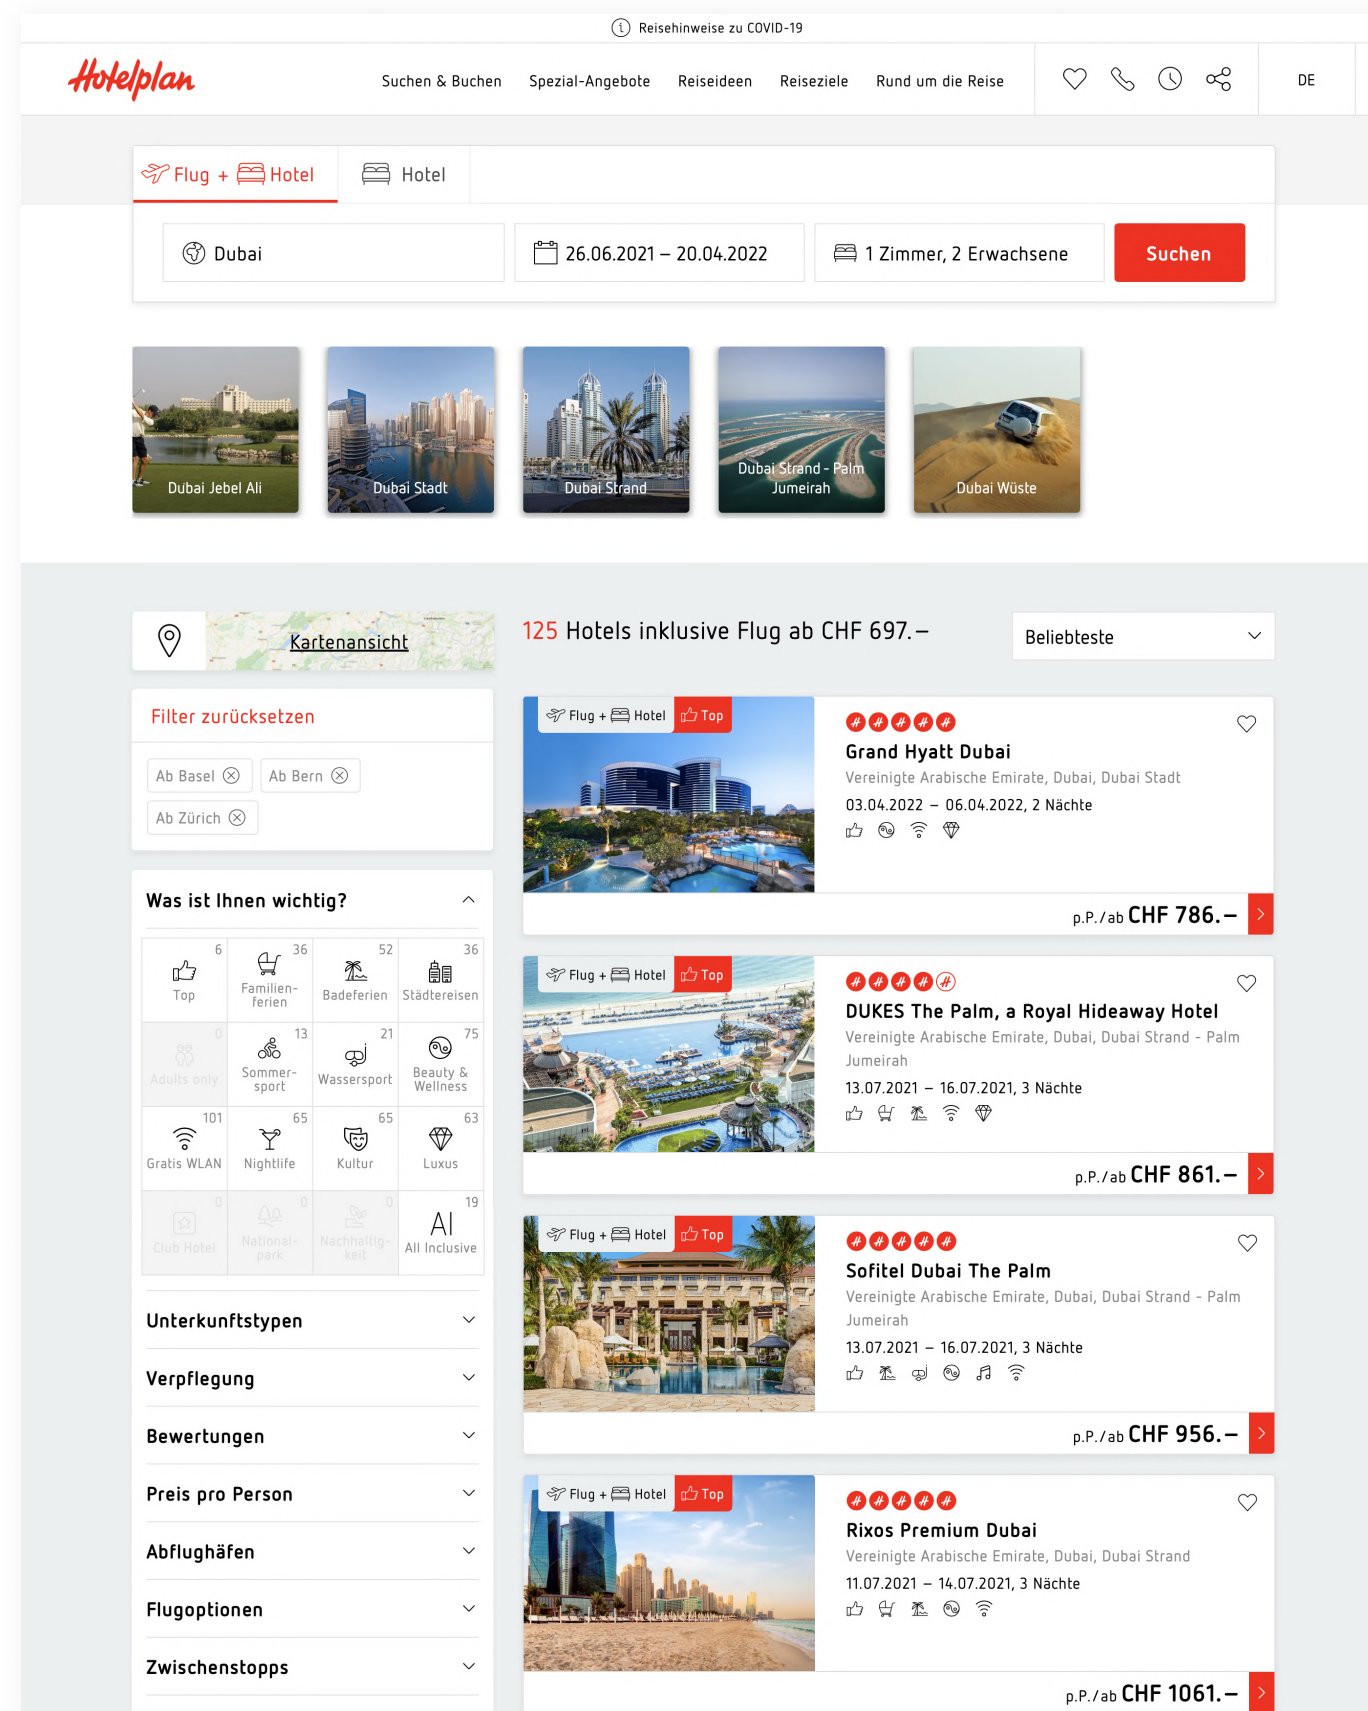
Reisehinweise zu COVID-19

Hotelplan

Suchen & Buchen Spezial-Angebote Reiseideen Reiseziele Rund um die Reise

DE

Flug + Hotel Hotel

Dubai 26.06.2021 – 20.04.2022 1 Zimmer, 2 Erwachsene Suchen

Dubai Jebel Ali
Dubai Stadt
Dubai Strand
Dubai Strand - Palm Jumeirah
Dubai Wüste

Kartenansicht

125 Hotels inklusive Flug ab CHF 697.–

Beliebteste

Filter zurücksetzen

Ab Basel Ab Bern Ab Zürich

Was ist Ihnen wichtig?

| 6 Top | 36 Familienferien | 52 Badeferien | 36 Städtereisen |
|---|---|---|---|
| 0 Adults only | 13 Sommersport | 21 Wassersport | 75 Beauty & Wellness |
| 101 Gratis WLAN | 65 Nightlife | 65 Kultur | 63 Luxus |
| 0 Club Hotel | 0 Nationalpark | 0 Nachhaltigkeit | 19 All Inclusive |

Unterkunftstypen
Verpflegung
Bewertungen
Preis pro Person
Abflughäfen
Flugoptionen
Zwischenstopps

Flug + Hotel Top
Grand Hyatt Dubai
Vereinigte Arabische Emirate, Dubai, Dubai Stadt
03.04.2022 – 06.04.2022, 2 Nächte
p.P. / ab CHF 786.–

Flug + Hotel Top
DUKES The Palm, a Royal Hideaway Hotel
Vereinigte Arabische Emirate, Dubai, Dubai Strand - Palm Jumeirah
13.07.2021 – 16.07.2021, 3 Nächte
p.P. / ab CHF 861.–

Flug + Hotel Top
Sofitel Dubai The Palm
Vereinigte Arabische Emirate, Dubai, Dubai Strand - Palm Jumeirah
13.07.2021 – 16.07.2021, 3 Nächte
p.P. / ab CHF 956.–

Flug + Hotel Top
Rixos Premium Dubai
Vereinigte Arabische Emirate, Dubai, Dubai Strand
11.07.2021 – 14.07.2021, 3 Nächte
p.P. / ab CHF 1061.–